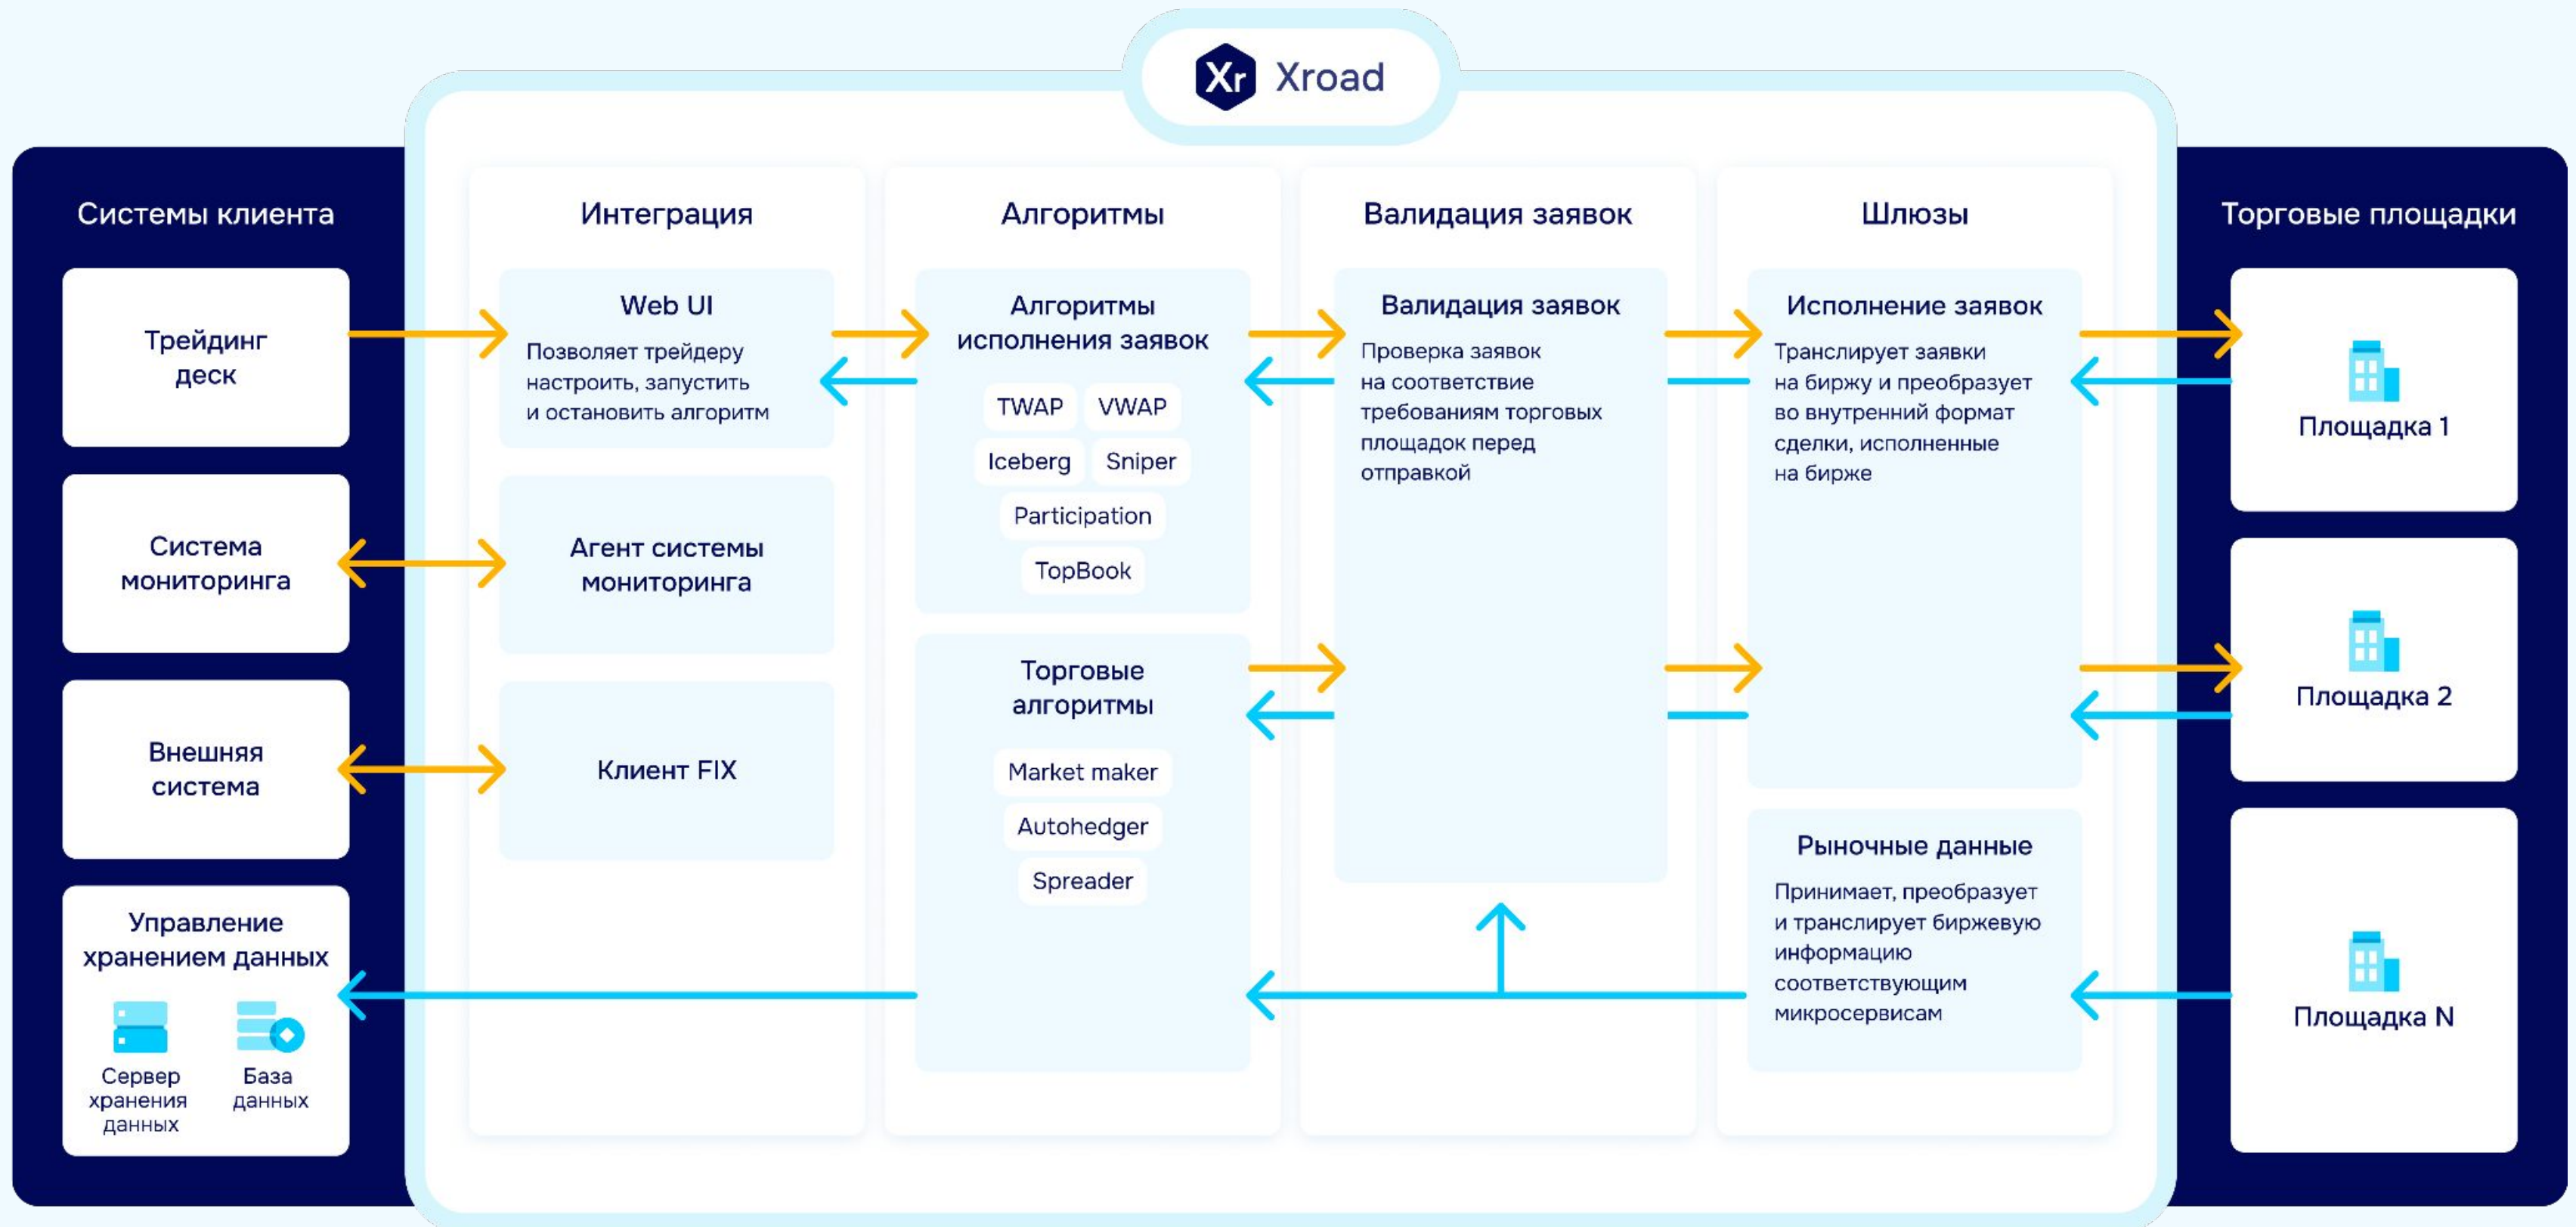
Xr Xroad

Системы клиента

Трейдинг деск

Система мониторинга

Внешняя система

Управление хранением данных

Сервер хранения данных

База данных

Интеграция

Web UI

Позволяет трейдеру настроить, запустить и остановить алгоритм

Агент системы мониторинга

Клиент FIX

Алгоритмы

Алгоритмы исполнения заявок

TWAP

VWAP

Iceberg

Sniper

Participation

TopBook

Торговые алгоритмы

Market maker

Autohedger

Spreader

Валидация заявок

Валидация заявок

Проверка заявок на соответствие требованиям торговых площадок перед отправкой

Шлюзы

Исполнение заявок

Транслирует заявки на биржу и преобразует во внутренний формат сделки, исполненные на бирже

Рыночные данные

Принимает, преобразует и транслирует биржевую информацию соответствующим микросервисам

Торговые площадки

Площадка 1

Площадка 2

Площадка N